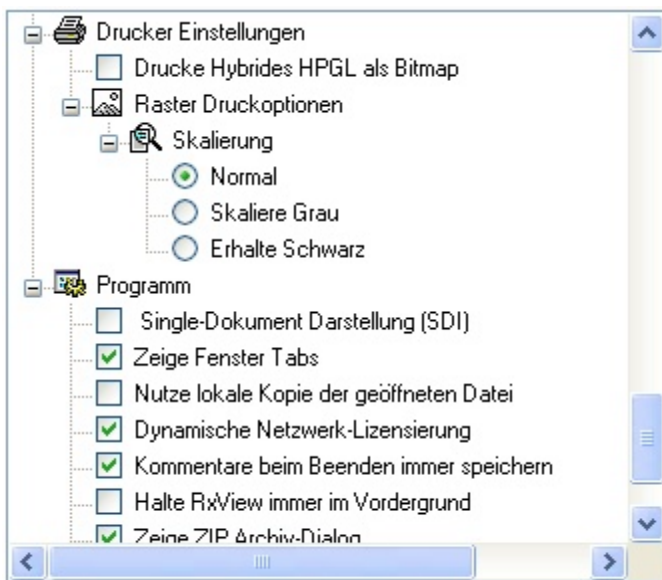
Drucker Einstellungen

Drucke Hybrides HPGL als Bitmap

Raster Druckoptionen

Skalierung

Normal

Skaliere Grau

Erhalte Schwarz

Programm

Single-Dokument Darstellung (SDI)

Zeige Fenster Tabs

Nutze lokale Kopie der geöffneten Datei

Dynamische Netzwerk-Lizensierung

Kommentare beim Beenden immer speichern

Halte RxView immer im Vordergrund

Zeige ZIP Archiv-Dialog